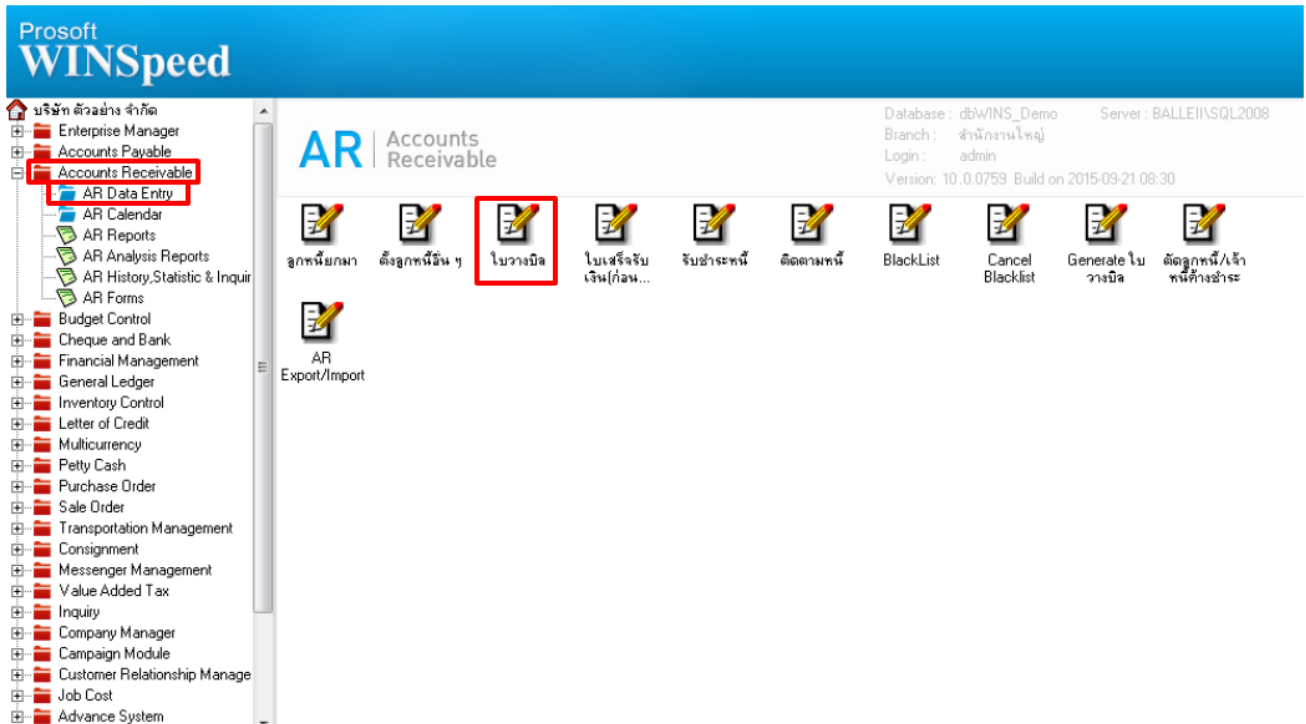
Prosoft
WINSpeed

บริษัท ตัวอย่าง จำกัด
Enterprise Manager
Accounts Payable
Accounts Receivable
AR Data Entry
AR Calendar
AR Reports
AR Analysis Reports
AR History,Statistic & Inquir
AR Forms
Budget Control
Cheque and Bank
Financial Management
General Ledger
Inventory Control
Letter of Credit
Multicurrency
Petty Cash
Purchase Order
Sale Order
Transportation Management
Consignment
Messenger Management
Value Added Tax
Inquiry
Company Manager
Campaign Module
Customer Relationship Manage
Job Cost
Advance System

AR | Accounts Receivable

Database : dbWINS_Demo Server : BALLEII\SQL2008
Branch : สำนักงานใหญ่
Login : admin
Version: 10.0.0759 Build on 2015-09-21 08:30

ลูกหนี้ยกมา
ตั้งลูกหนี้อื่น ๆ
ใบวางบิล
ใบเสร็จรับเงิน(ก่อน...
รับชำระหนี้
ติดตามหนี้
BlackList
Cancel Blacklist
Generate ใบวางบิล
ตัดลูกหนี้/เจ้าหนี้ค้างชำระ
AR Export/Import